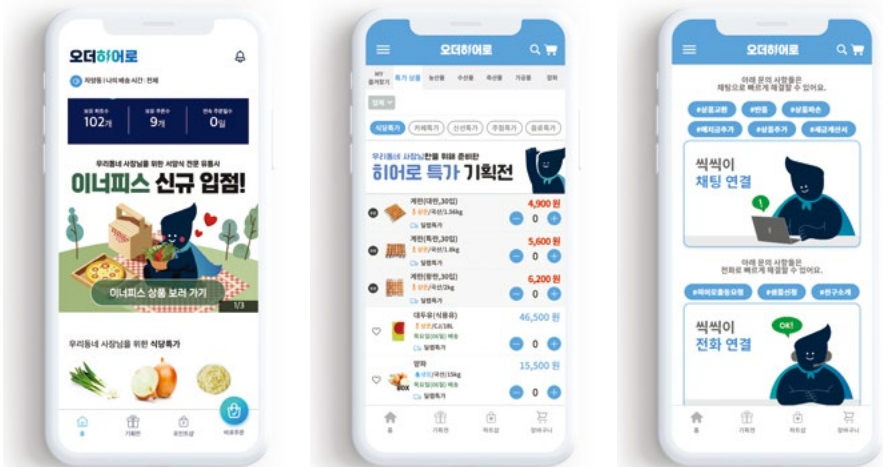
오더히어로

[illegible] | 나의 배송시간 : 전체

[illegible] 102개 | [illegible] 9개 | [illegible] 0일

우리동네 사장님을 위한 식당식 전문 유통사

이너피스 신규 입점!

이너피스 상품 보러 가기

1/3

우리동네 사장님을 위한 식당특가

홈 | 기획전 | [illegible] | 빠른주문

오더히어로

MY 즐겨찾기 | 특가 상품 | 농산물 | 수산물 | 축산물 | 가공품 | 양곡

전체

식당특가 | 카페특가 | 신선특가 | 주점특가 | 중공특가

우리동네 사장님만을 위해 준비한

히어로 특가 기획전

계란(대란,30입) 4,900 원 0

계란(특란,30입) 5,600 원 0

계란(왕란,30입) 6,200 원 0

대두유(식용유) 46,500 원 0

양파 15,500 원 0

홈 | 기획전 | 히트상 | 장바구니

오더히어로

아래 문의 사항들은 채팅으로 빠르게 해결할 수 있어요.

#상품교환 | #반품 | #상품취소 | #배지금추가 | #상품추가 | #세금계산서

씩씩이 채팅 연결

아래 문의 사항들은 전화로 빠르게 해결할 수 있어요.

#회원모델등요청 | #배송신청 | #친구소개

씩씩이 전화 연결

OK!

홈 | 기획전 | 히트상 | 장바구니